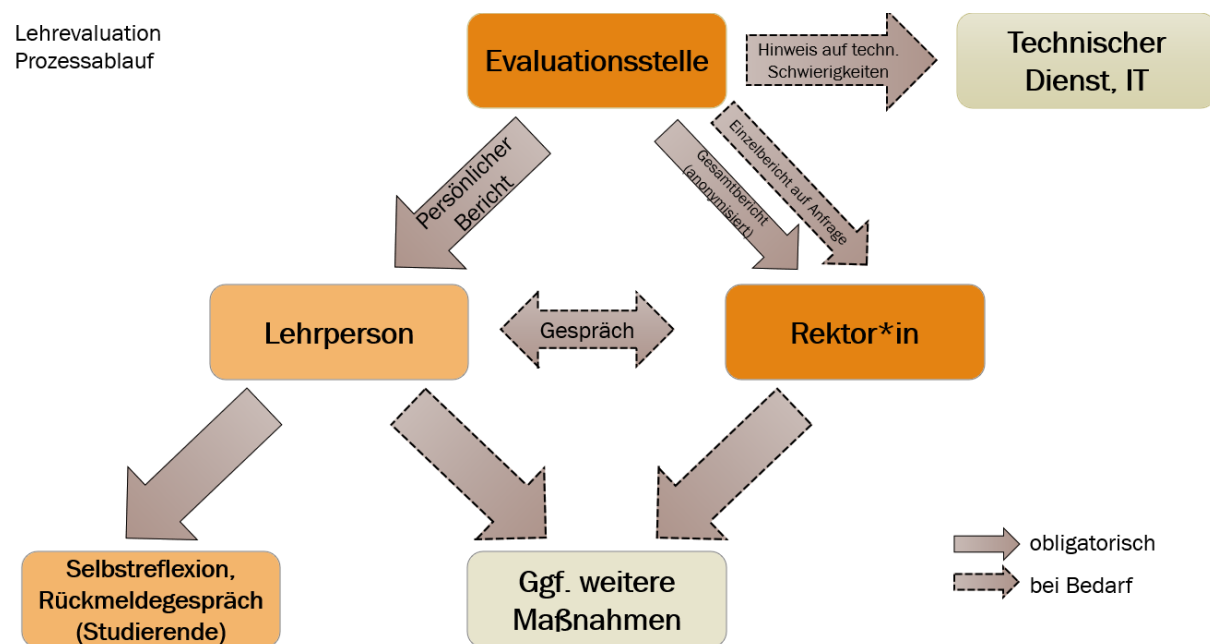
Lehrevaluation
Prozessablauf

Evaluationsstelle

Hinweis auf techn. Schwierigkeiten

Technischer Dienst, IT

Persönlicher Bericht

Gesamtbericht (anonymisiert)

Einzelbericht auf Anfrage

Lehrperson

Gespräch

Rektor*in

Selbstreflexion, Rückmeldegespräch (Studierende)

Ggf. weitere Maßnahmen

obligatorisch

bei Bedarf